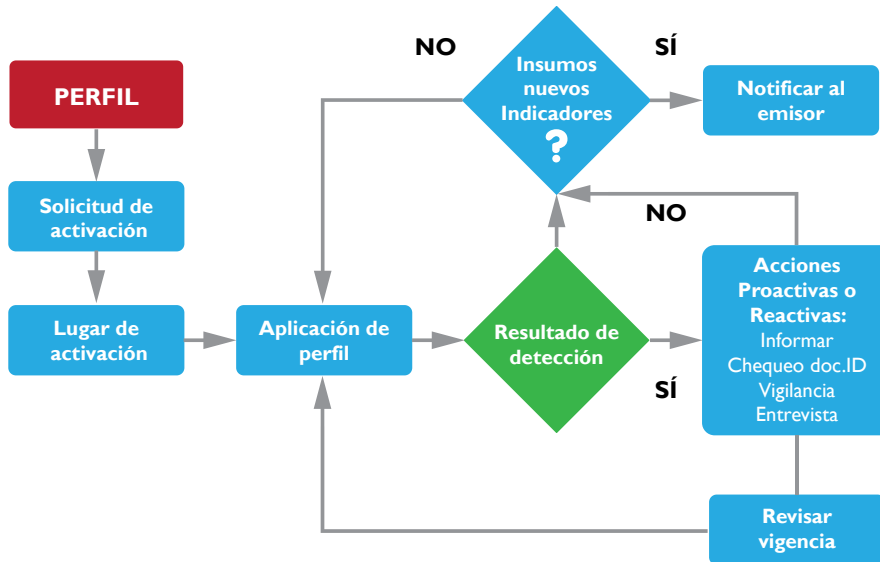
NO

Insumos nuevos Indicadores ?

SÍ

Notificar al emisor

PERFIL

Solicitud de activación

NO

Lugar de activación

Aplicación de perfil

Resultado de detección

Acciones Proactivas o Reactivas:
Informar
Chequeo doc.ID
Vigilancia
Entrevista

SÍ

Revisar vigencia